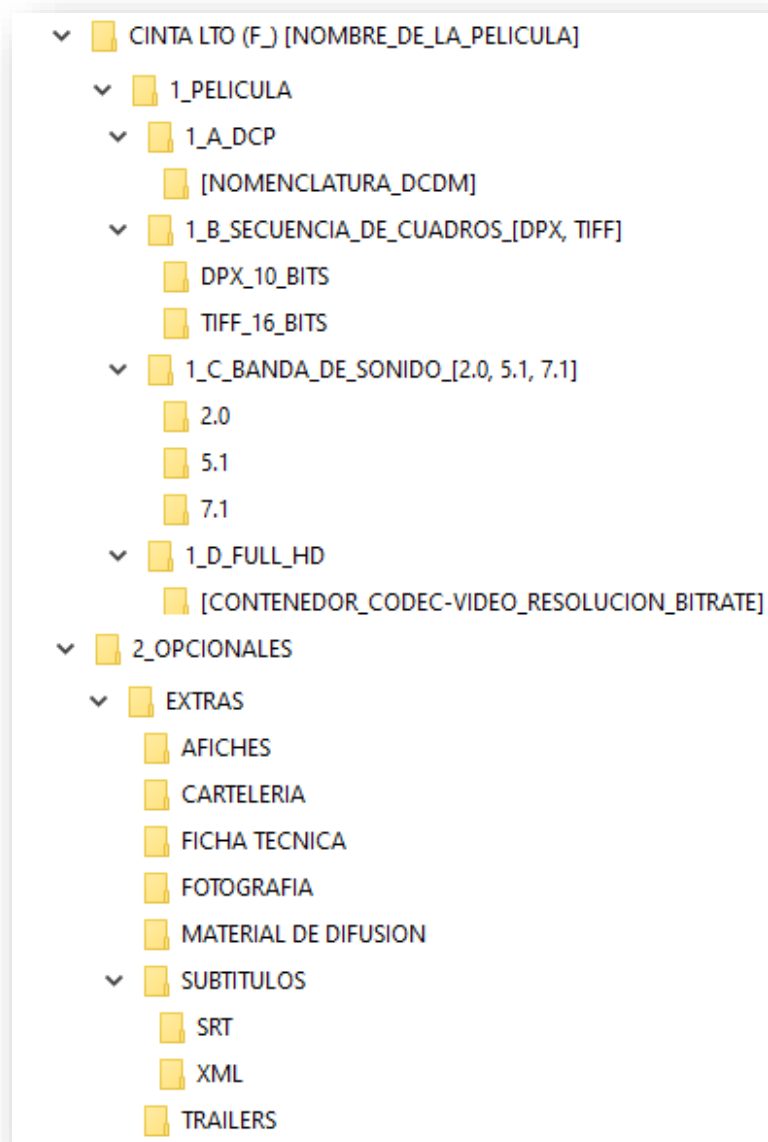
CINTA LTO (F_) [NOMBRE_DE_LA_PELICULA]
1_PELICULA
1_A_DCP
[NOMENCLATURA_DCDM]
1_B_SECUENCIA_DE_CUADROS_[DPX, TIFF]
DPX_10_BITS
TIFF_16_BITS
1_C_BANDA_DE_SONIDO_[2.0, 5.1, 7.1]
2.0
5.1
7.1
1_D_FULL_HD
[CONTENEDOR_CODEC-VIDEO_RESOLUCION_BITRATE]
2_OPCIONALES
EXTRAS
AFICHES
CARTELERIA
FICHA TECNICA
FOTOGRAFIA
MATERIAL DE DIFUSION
SUBTITULOS
SRT
XML
TRAILERS